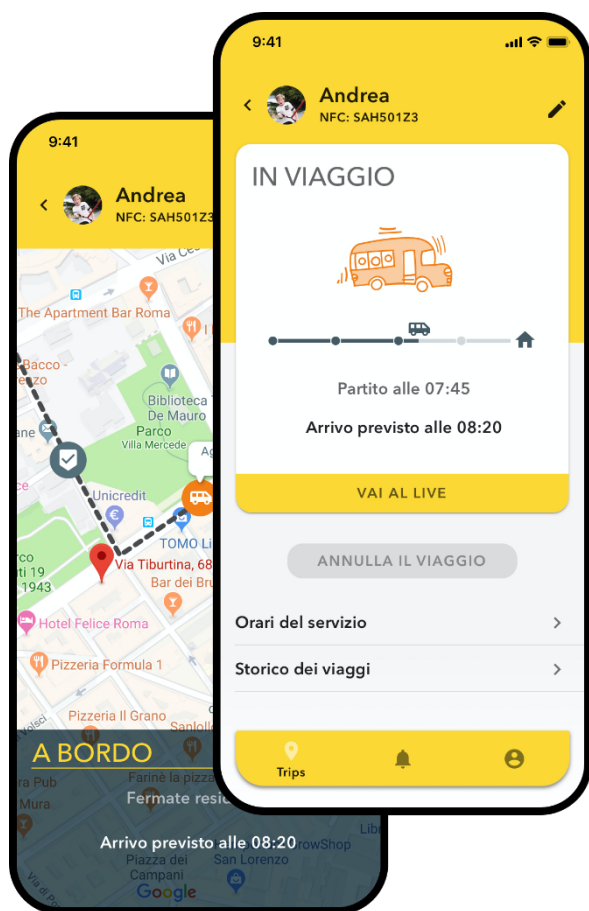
9:41

Andrea
NFC: SAH501Z3

Via C
The Apartment Bar Roma
Bacco - erezo
Biblioteca De Mauro
Parco
Villa Mercede
ane
ce
Unicredit
TOMO Li
rco
rti 19
1943
Via Tiburtina, 68
Bar dei Bru
Hotel Felice Roma
Pizzeria Formula 1
Pizzeria Il Grano
Volsci
A BORDO
r Pub
Mura
Farine la pizza
Fermate resi
Arrivo previsto alle 08:20
Libr
rowShop
Piazza dei Campani
San Lorenzo
Google
Via dei
Ag

9:41

Andrea
NFC: SAH501Z3

IN VIAGGIO

Partito alle 07:45

Arrivo previsto alle 08:20

VAI AL LIVE

ANNULLA IL VIAGGIO

Orari del servizio

Storico dei viaggi

Trips